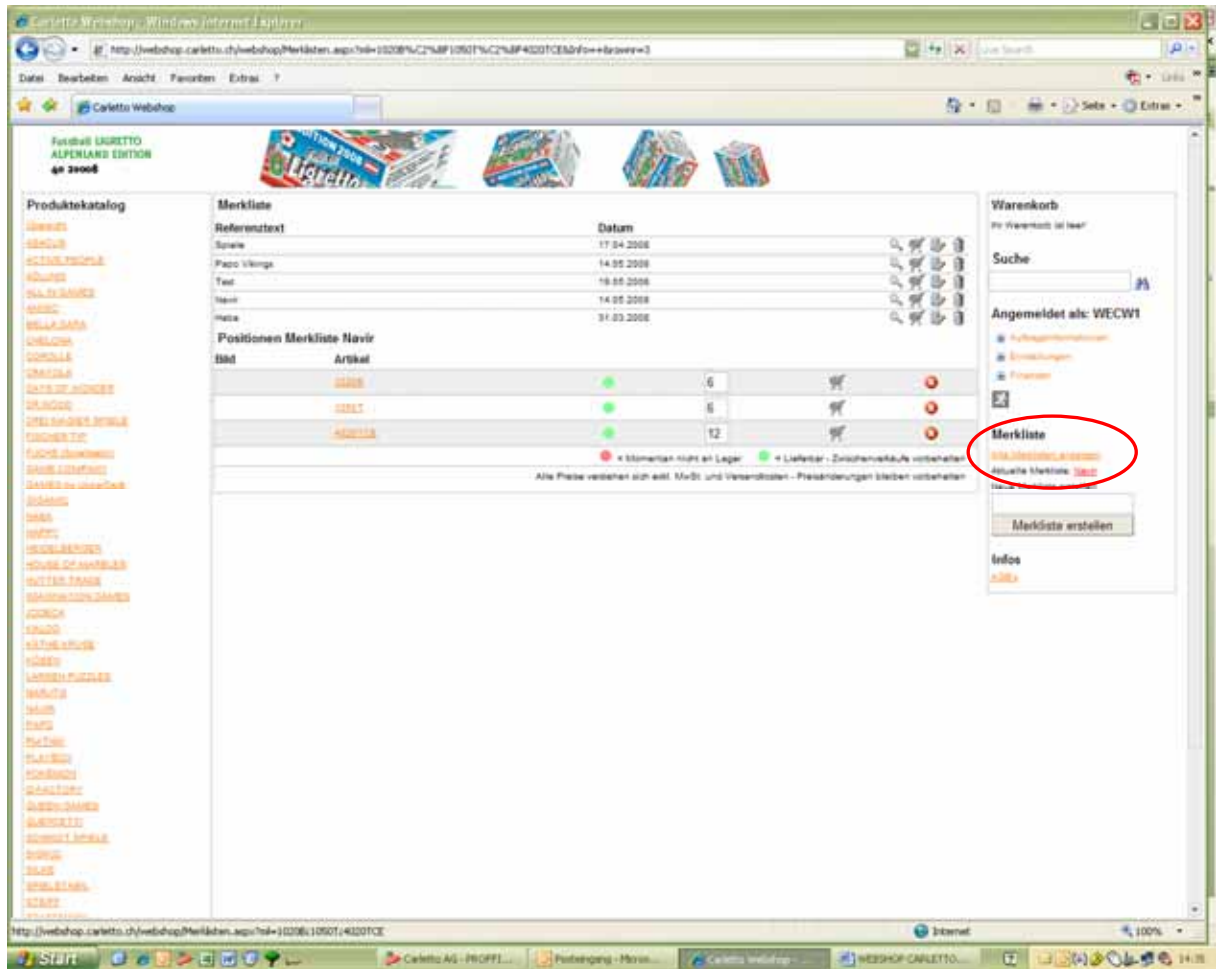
Carletto Webshop - Windows Internet Explorer

http://webshop.carletto.ch/webshop/Merklisten.aspx?id=1020B%C2%BF10507%C2%BF4020TCE&info=+&rows=3

Live Search

Datei Bearbeiten Ansicht Favoriten Extras ?

Carletto Webshop

Seite Extras

Fussball LIGRETTO ALPENLAND EDITION
4x 20008

Produktekatalog

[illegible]
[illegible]
ACTIVE PEOPLE
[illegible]
ALL IN GAMES
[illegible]
BELLA SARA
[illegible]
COROLLE
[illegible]
DAYS OF WONDER
DR WOOD
DREI MAGIER SPIELE
FISCHER TIP
FUCHS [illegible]
GAME COMPANY
GAMES by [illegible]
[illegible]
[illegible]
HAPPY
HEIDELBERGER
HOUSE OF MARBLES
HUTTER TRADE
IMAGINATION GAMES
JOOBOX
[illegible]
KÄTHE KRUSE
KÖSEN
LARSEN PUZZLES
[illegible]
NAVIR
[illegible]
PLAYMO
PLAYBOX
POKEMON
Q-FACTORY
QUEEN GAMES
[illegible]
SCHMIDT SPIELE
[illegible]
SILKE
SPIELSTABIL
STEFF
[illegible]

Merkliste

| Referenztext | Datum |
|---|---|
| Spiele | 17.04.2008 |
| Papo Vikings | 14.05.2008 |
| Test | 16.05.2008 |
| Navir | 14.05.2008 |
| Haba | 31.03.2008 |

Positionen Merkliste Navir

| Bild | Artikel | | |
|---|---|---|---|
| | 20206 | | 6 |
| | 20207 | | 6 |
| | 4020TCE | | 12 |

= Momentan nicht an Lager = Lieferbar - Zwischenverkäufe vorbehalten

Alle Preise verstehen sich exkl. MwSt. und Versandkosten - Preisänderungen bleiben vorbehalten

Warenkorb
Ihr Warenkorb ist leer!

Suche

Angemeldet als: WECW1
Auftragsinformationen
Einstellungen
Finanzen

Merkliste
Alle Merklisten anzeigen
Aktuelle Merkliste: Navir
Neue Merkliste anlegen
Merkliste erstellen

Infos
AGBs

http://webshop.carletto.ch/webshop/Merklisten.aspx?id=1020B;10507;4020TCE

Internet
100%

Start
Carletto AG - PROFFI...
Posteingang - Micros...
Carletto Webshop
WEBSHOP CARLETTO...
14:35